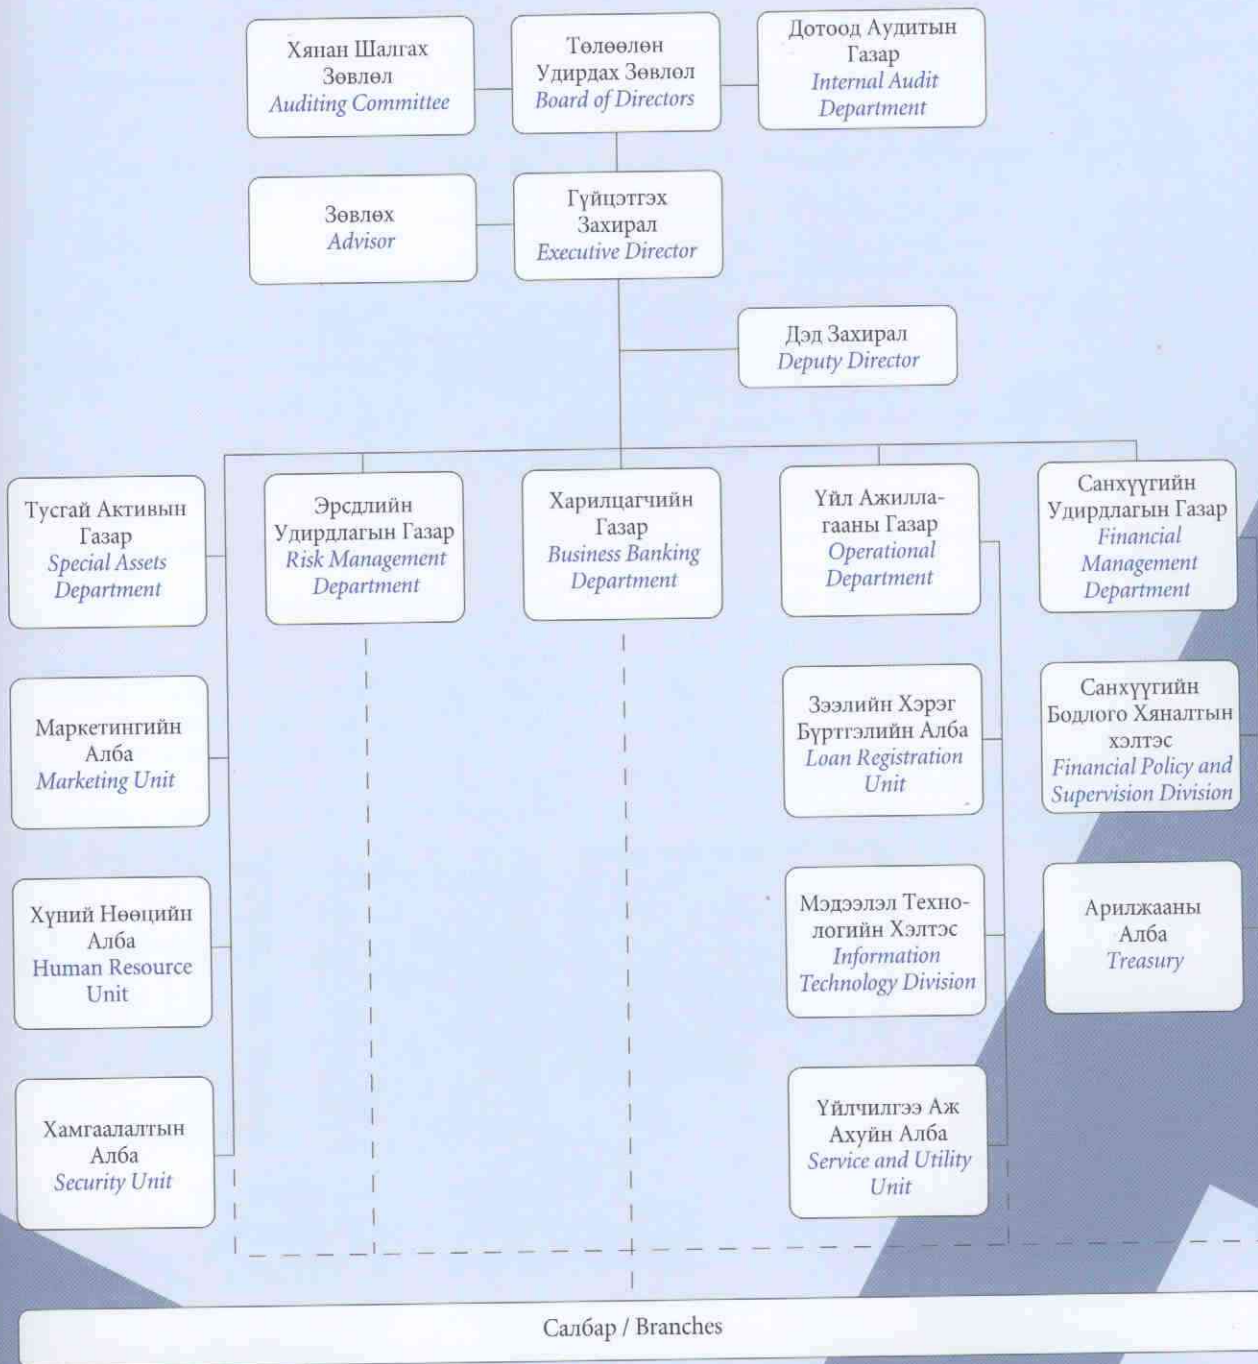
Хянан Шалгах Зөвлөл
Auditing Committee

Төлөөлөн Удирдах Зөвлөл
Board of Directors

Дотоод Аудитын Газар
Internal Audit Department

Зөвлөх
Advisor

Гүйцэтгэх Захирал
Executive Director

Дэд Захирал
Deputy Director

Тусгай Активын Газар
Special Assets Department

Эрсдлийн Удирдлагын Газар
Risk Management Department

Харилцагчийн Газар
Business Banking Department

Үйл Ажиллагааны Газар
Operational Department

Санхүүгийн Удирдлагын Газар
Financial Management Department

Маркетингийн Алба
Marketing Unit

Зээлийн Хэрэг Бүртгэлийн Алба
Loan Registration Unit

Санхүүгийн Бодлого Хяналтын хэлтэс
Financial Policy and Supervision Division

Хүний Нөөцийн Алба
Human Resource Unit

Мэдээлэл Технологийн Хэлтэс
Information Technology Division

Арилжааны Алба
Treasury

Хамгаалалтын Алба
Security Unit

Үйлчилгээ Аж Ахуйн Алба
Service and Utility Unit

Салбар / Branches